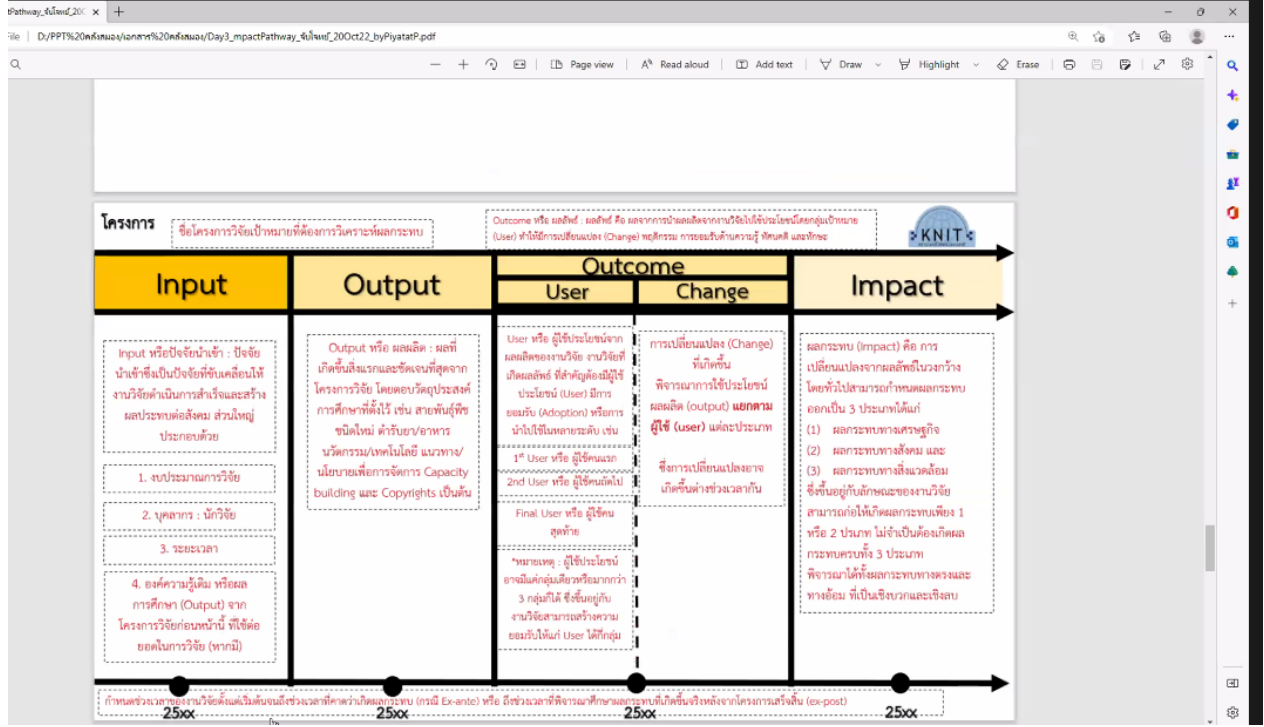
tPathway_ขับไดขย์_20O ✕ +

File | D:/PPT%20คลังสมอง/เอกสาร%20คลังสมอง/Day3_mpactPathway_ขับไดขย์_20Oct22_byPiyatatP.pdf

Page view | Read aloud | Add text | Draw | Highlight | Erase

โครงการ

ชื่อโครงการวิจัยเป้าหมายที่ต้องการวิเคราะห์ผลกระทบ

Outcome หรือ ผลลัพธ์ : ผลลัพธ์ คือ ผลจากการนำผลผลิตจากงานวิจัยไปใช้ประโยชน์โดยกลุ่มเป้าหมาย (User) ทำให้มีการเปลี่ยนแปลง (Change) พฤติกรรม การยอมรับด้านความรู้ ทัศนคติ และทักษะ

KNIT

Input

Output

Outcome

User

Change

Impact

Input หรือปัจจัยนำเข้า : ปัจจัยนำเข้าซึ่งเป็นปัจจัยที่ขับเคลื่อนให้งานวิจัยดำเนินการสำเร็จและสร้างผลประทบต่อสังคม ส่วนใหญ่ประกอบด้วย

1. งบประมาณการวิจัย

2. บุคลากร : นักวิจัย

3. ระยะเวลา

4. องค์ความรู้เดิม หรือผลการศึกษา (Output) จากโครงการวิจัยก่อนหน้านี้ ที่ใช้ต่อยอดในการวิจัย (หากมี)

Output หรือ ผลผลิต : ผลที่เกิดขึ้นสิ่งแรกและชัดเจนที่สุดจากโครงการวิจัย โดยตอบวัตถุประสงค์การศึกษาที่ตั้งไว้ เช่น สายพันธุ์พืชชนิดใหม่ ตำรับยา/อาหาร นวัตกรรม/เทคโนโลยี แนวทาง/นโยบายเพื่อการจัดการ Capacity building และ Copyrights เป็นต้น

User หรือ ผู้ใช้ประโยชน์จากผลผลิตของงานวิจัย งานวิจัยที่เกิดผลลัพธ์ ที่สำคัญต้องมีผู้ใช้ประโยชน์ (User) มีการยอมรับ (Adoption) หรือการนำไปใช้ในหลายระดับ เช่น

$1^{st}$ User หรือ ผู้ใช้คนแรก

2nd User หรือ ผู้ใช้คนถัดไป

Final User หรือ ผู้ใช้คนสุดท้าย

*หมายเหตุ : ผู้ใช้ประโยชน์อาจมีแค่กลุ่มเดียวหรือมากกว่า 3 กลุ่มก็ได้ ซึ่งขึ้นอยู่กับงานวิจัยสามารถสร้างความยอมรับให้แก่ User ได้กี่กลุ่ม

การเปลี่ยนแปลง (Change) ที่เกิดขึ้น พิจารณาการใช้ประโยชน์ผลผลิต (output) แยกตามผู้ใช้ (user) แต่ละประเภท

ซึ่งการเปลี่ยนแปลงอาจเกิดขึ้นต่างช่วงเวลากัน

ผลกระทบ (Impact) คือ การเปลี่ยนแปลงจากผลลัพธ์ในวงกว้าง โดยทั่วไปสามารถกำหนดผลกระทบออกเป็น 3 ประเภทได้แก่
(1) ผลกระทบทางเศรษฐกิจ
(2) ผลกระทบทางสังคม และ
(3) ผลกระทบทางสิ่งแวดล้อม
ซึ่งขึ้นอยู่กับลักษณะของงานวิจัยสามารถก่อให้เกิดผลกระทบเพียง 1 หรือ 2 ประเภท ไม่จำเป็นต้องเกิดผลกระทบครบทั้ง 3 ประเภท
พิจารณาได้ทั้งผลกระทบทางตรงและทางอ้อม ที่เป็นเชิงบวกและเชิงลบ

กำหนดช่วงเวลาของงานวิจัยตั้งแต่เริ่มต้นจนถึงช่วงเวลาที่คาดว่าเกิดผลกระทบ (กรณี Ex-ante) หรือ ถึงช่วงเวลาที่พิจารณาศึกษาผลกระทบที่เกิดขึ้นจริงหลังจากโครงการเสร็จสิ้น (ex-post)

25xx 25xx 25xx 25xx